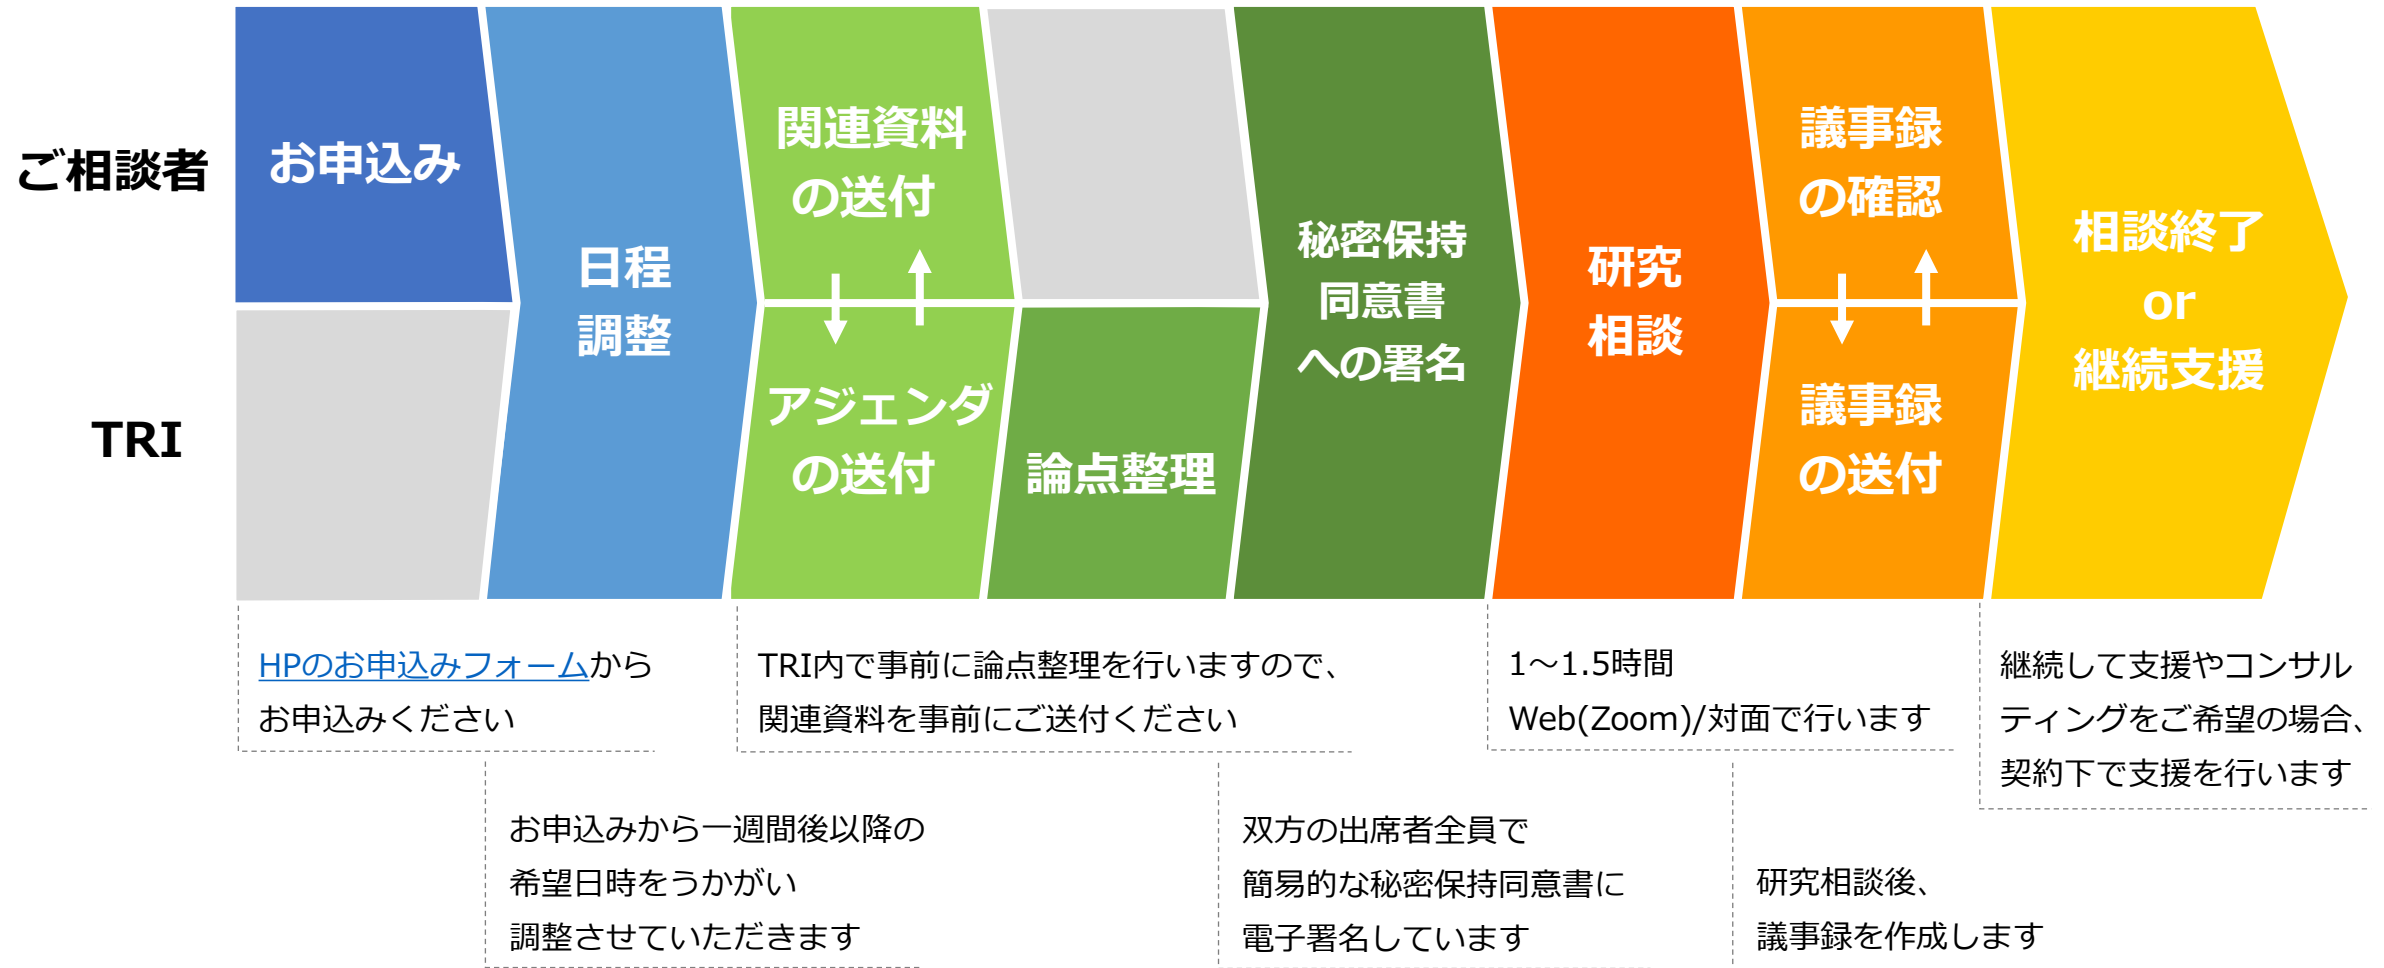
ご相談者

TRI

お申込み

日程
調整

関連資料
の送付

アジェンダ
の送付

論点整理

秘密保持
同意書
への署名

研究
相談

議事録
の確認

議事録
の送付

相談終了
or
継続支援

HPのお申込みフォームから
お申込みください

TRI内で事前に論点整理を行いますので、
関連資料を事前にご送付ください

1～1.5時間
Web(Zoom)/対面で行います

継続して支援やコンサルティングをご希望の場合、
契約下で支援を行います

お申込みから一週間後以降の
希望日時をうかがい
調整させていただきます

双方の出席者全員で
簡易的な秘密保持同意書に
電子署名しています

研究相談後、
議事録を作成します